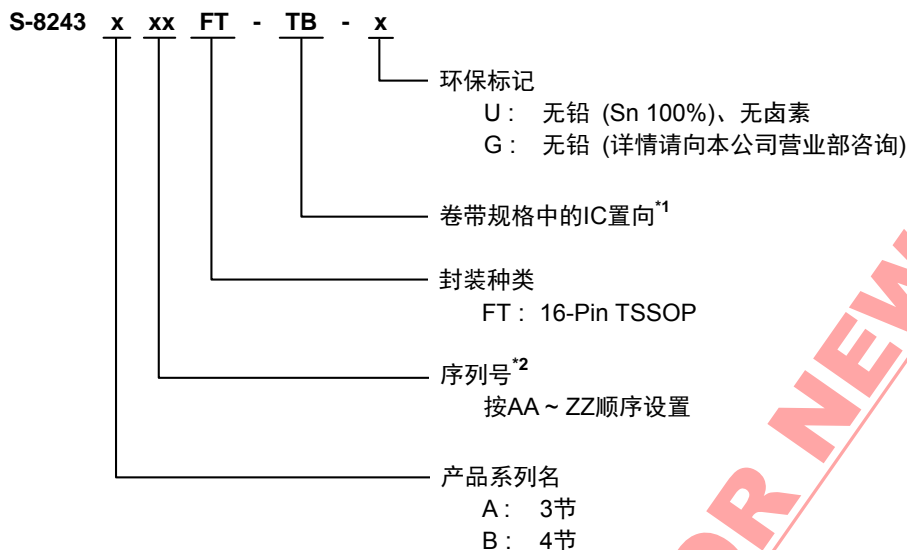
S-8243 x xx FT - TB - x

环保标记
U： 无铅 (Sn 100%)、无卤素
G： 无铅 (详情请向本公司营业部咨询)

卷带规格中的IC置向$^{*1}$

封装种类
FT： 16-Pin TSSOP

序列号$^{*2}$
按AA ~ ZZ顺序设置

产品系列名
A： 3节
B： 4节

OR NEW